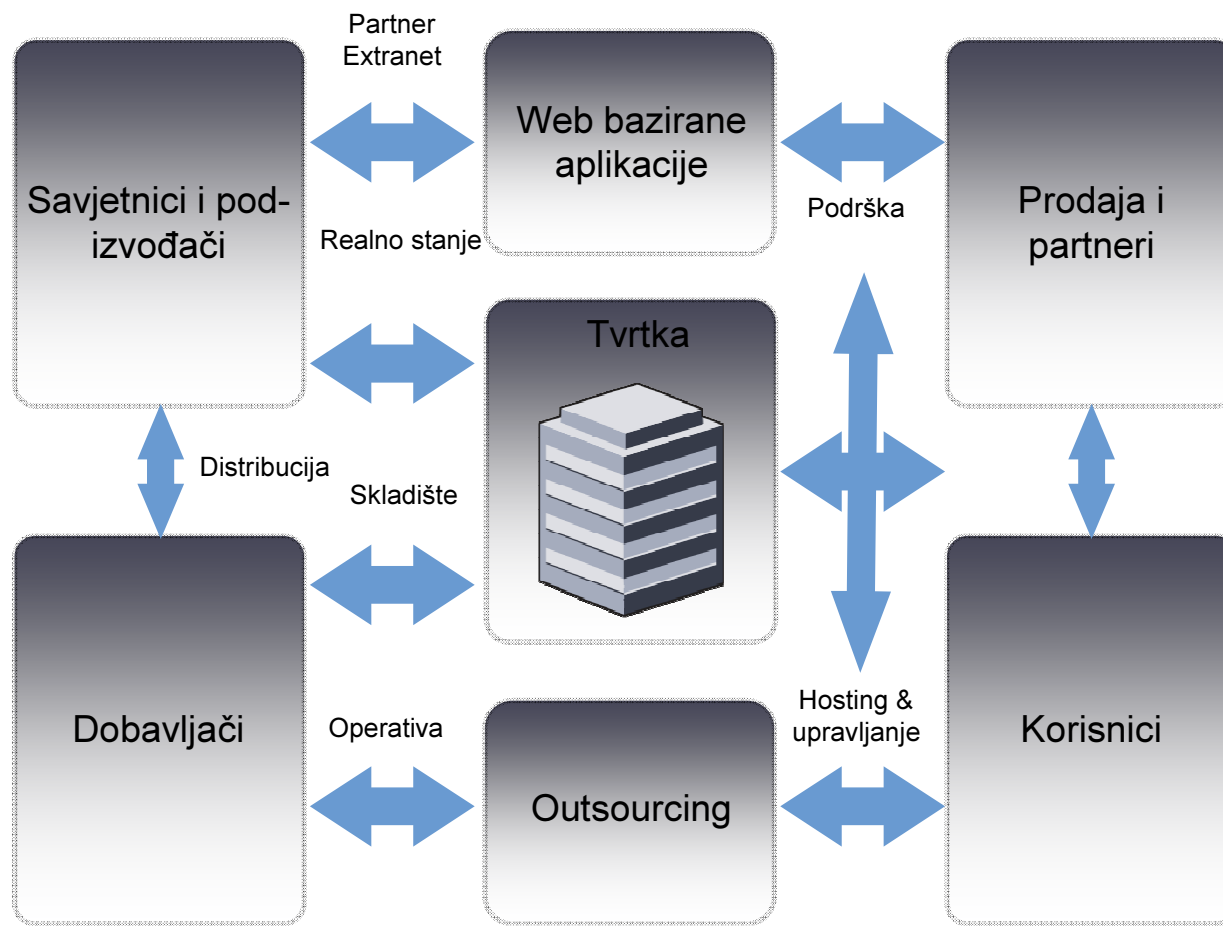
Partner Extranet

Web bazirane aplikacije

Savjetnici i podizvođači

Podrška

Prodaja i partneri

Realno stanje

Tvrtka

Distribucija

Skladište

Dobavljači

Operativa

Outsourcing

Hosting & upravljanje

Korisnici